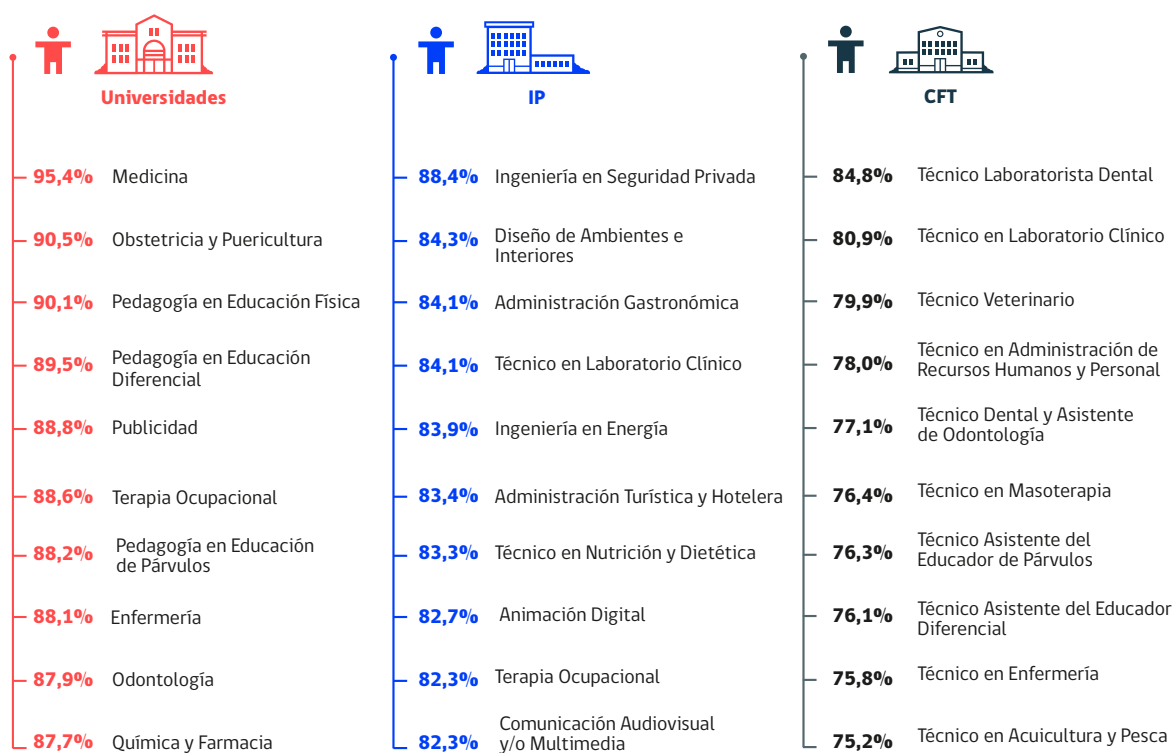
Universidades

95,4% Medicina

90,5% Obstetricia y Puericultura

90,1% Pedagogía en Educación Física

89,5% Pedagogía en Educación Diferencial

88,8% Publicidad

88,6% Terapia Ocupacional

88,2% Pedagogía en Educación de Párvulos

88,1% Enfermería

87,9% Odontología

87,7% Química y Farmacia

IP

88,4% Ingeniería en Seguridad Privada

84,3% Diseño de Ambientes e Interiores

84,1% Administración Gastronómica

84,1% Técnico en Laboratorio Clínico

83,9% Ingeniería en Energía

83,4% Administración Turística y Hotelera

83,3% Técnico en Nutrición y Dietética

82,7% Animación Digital

82,3% Terapia Ocupacional

82,3% Comunicación Audiovisual y/o Multimedia

CFT

84,8% Técnico Laboratorista Dental

80,9% Técnico en Laboratorio Clínico

79,9% Técnico Veterinario

78,0% Técnico en Administración de Recursos Humanos y Personal

77,1% Técnico Dental y Asistente de Odontología

76,4% Técnico en Masoterapia

76,3% Técnico Asistente del Educador de Párvulos

76,1% Técnico Asistente del Educador Diferencial

75,8% Técnico en Enfermería

75,2% Técnico en Acuicultura y Pesca